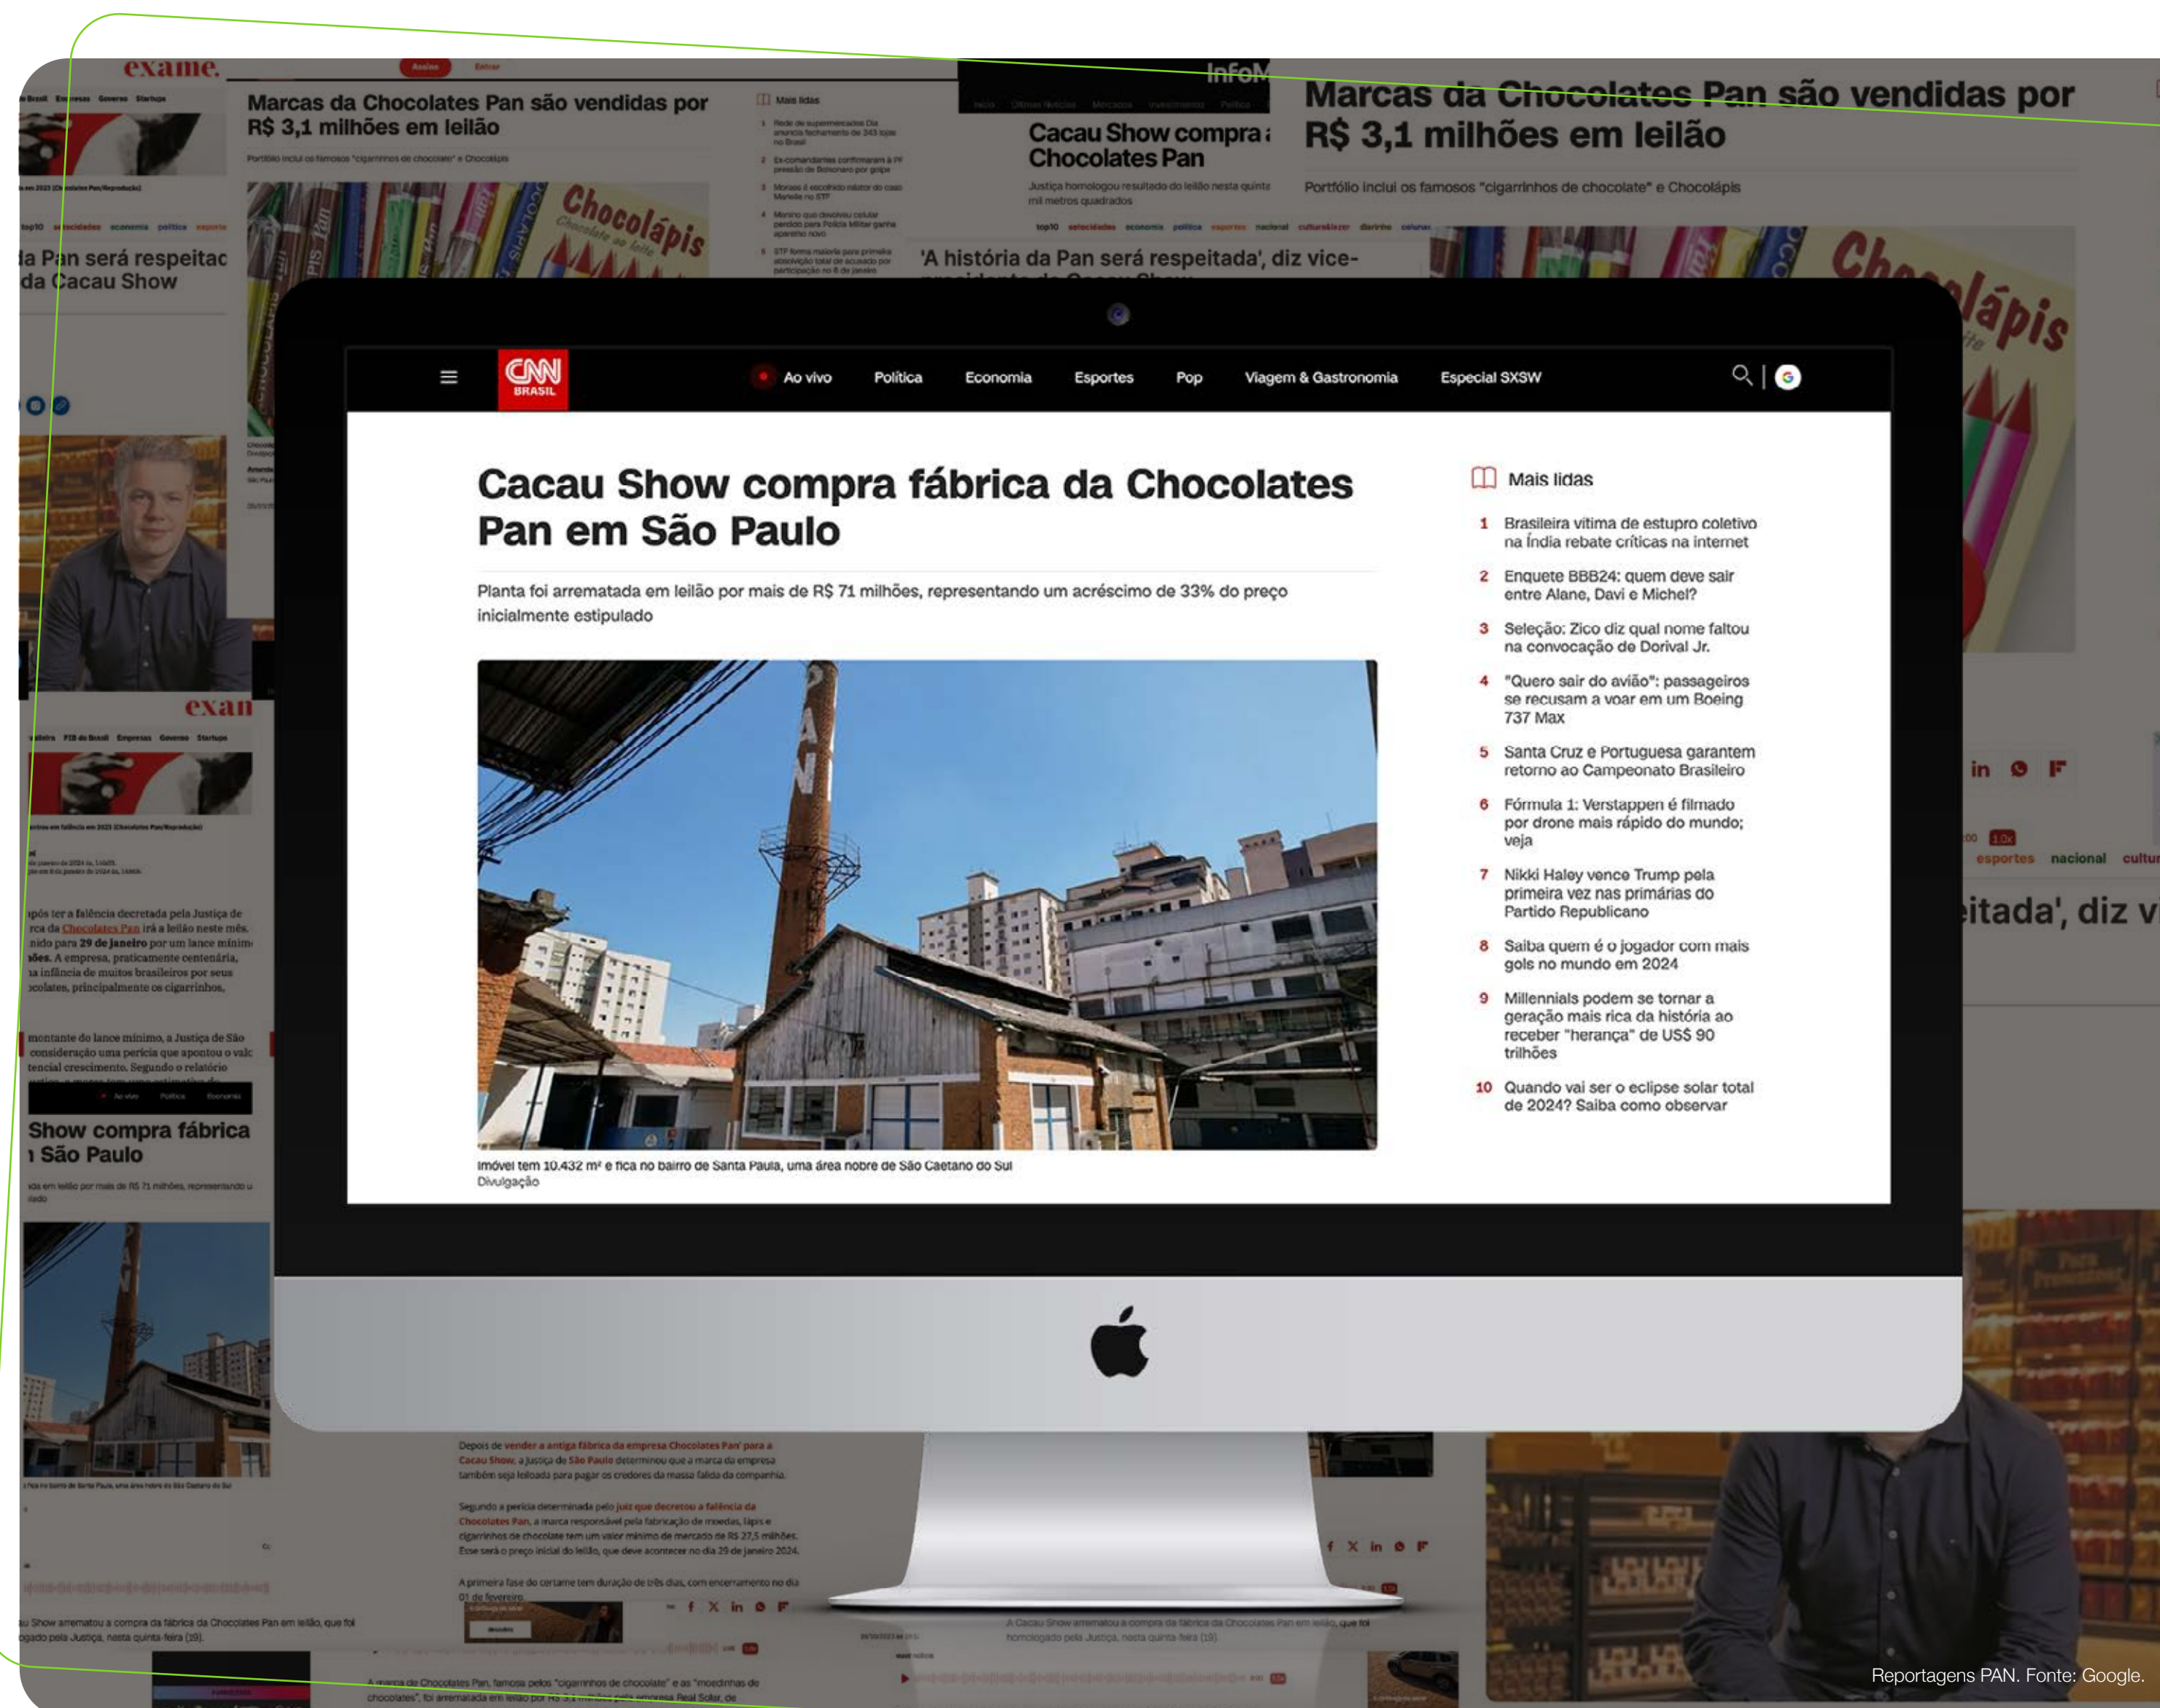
CNN BRASIL

Ao vivo Política Economia Esportes Pop Viagem & Gastronomia Especial SXSW

Cacau Show compra fábrica da Chocolates Pan em São Paulo

Planta foi arrematada em leilão por mais de R$ 71 milhões, representando um acréscimo de 33% do preço inicialmente estipulado

Imóvel tem 10.432 m² e fica no bairro de Santa Paula, uma área nobre de São Caetano do Sul
Divulgação

Mais lidas

1 Brasileira vítima de estupro coletivo na Índia rebate críticas na internet
2 Enquete BBB24: quem deve sair entre Alane, Davi e Michel?
3 Seleção: Zico diz qual nome faltou na convocação de Dorival Jr.
4 "Quero sair do avião": passageiros se recusam a voar em um Boeing 737 Max
5 Santa Cruz e Portuguesa garantem retorno ao Campeonato Brasileiro
6 Fórmula 1: Verstappen é filmado por drone mais rápido do mundo; veja
7 Nikki Haley vence Trump pela primeira vez nas primárias do Partido Republicano
8 Saiba quem é o jogador com mais gols no mundo em 2024
9 Millennials podem se tornar a geração mais rica da história ao receber "herança" de US$ 90 trilhões
10 Quando vai ser o eclipse solar total de 2024? Saiba como observar

exame.

Marcas da Chocolates Pan são vendidas por R$ 3,1 milhões em leilão

Portfólio inclui os famosos "cigarrinhos de chocolate" e Chocolápis

Cacau Show compra a Chocolates Pan

'A história da Pan será respeitada', diz vice-

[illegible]a Pan será respeitad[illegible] da Cacau Show

Show compra fábrica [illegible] São Paulo

esportes nacional

Reportagens PAN. Fonte: Google.